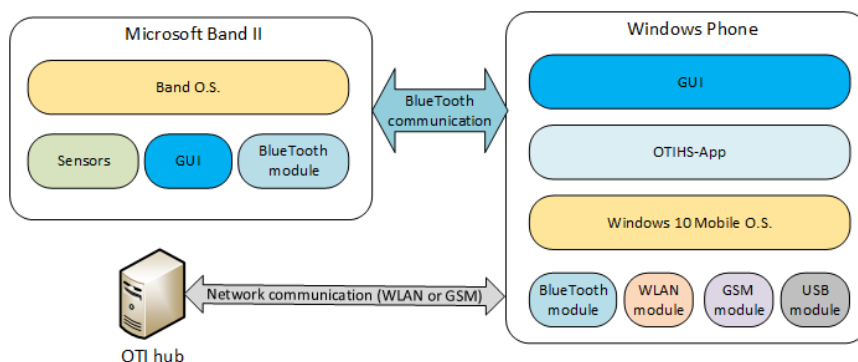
Microsoft Band II

Band O.S.

Sensors

GUI

BlueTooth module

BlueTooth communication

Windows Phone

GUI

OTIHS-App

Windows 10 Mobile O.S.

BlueTooth module

WLAN module

GSM module

USB module

Network communication (WLAN or GSM)

OTI hub